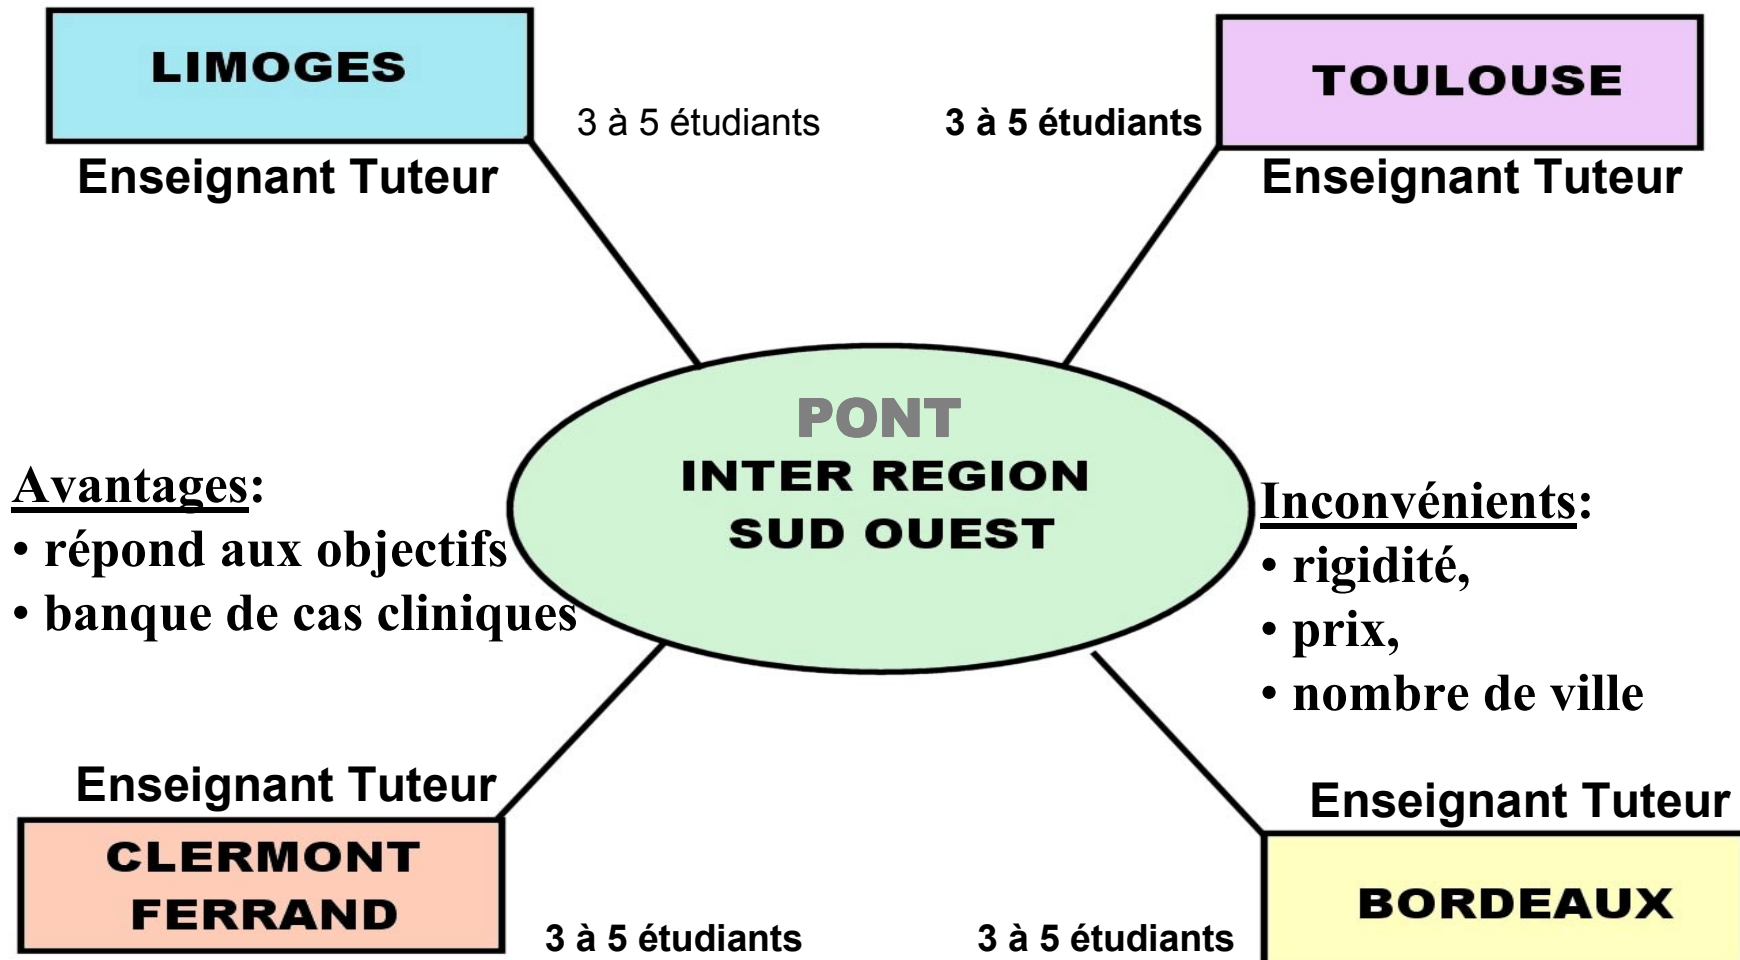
LIMOGES

Enseignant Tuteur

3 à 5 étudiants

3 à 5 étudiants

TOULOUSE

Enseignant Tuteur

PONT
INTER REGION
SUD OUEST

Avantages:
• répond aux objectifs
• banque de cas cliniques

Inconvénients:
• rigidité,
• prix,
• nombre de ville

Enseignant Tuteur

CLERMONT FERRAND

3 à 5 étudiants

3 à 5 étudiants

Enseignant Tuteur

BORDEAUX